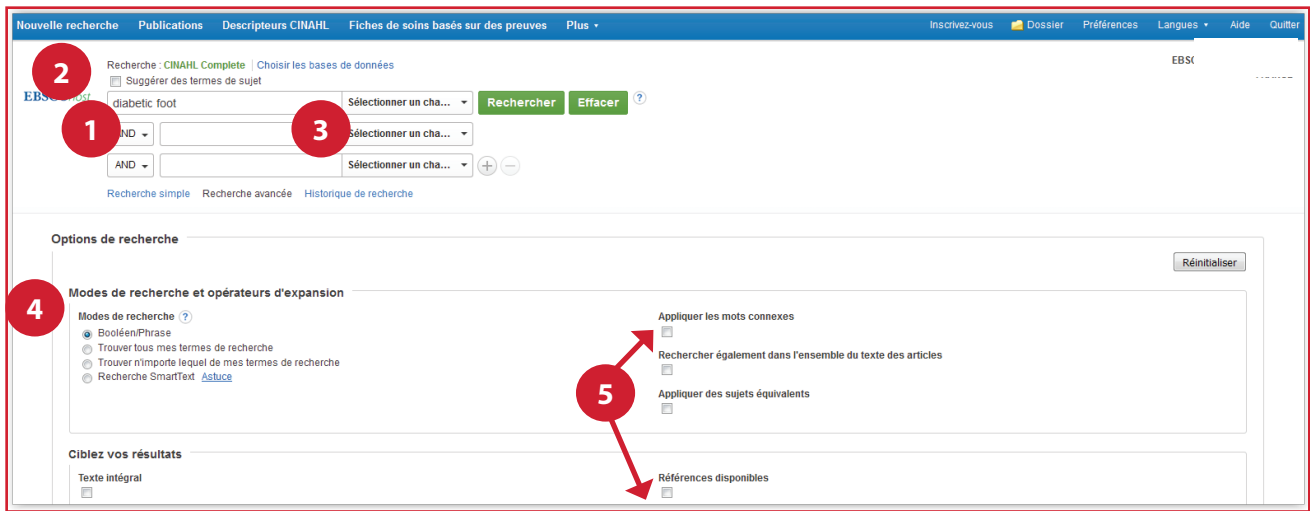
Nouvelle recherche Publications Descripteurs CINAHL Fiches de soins basés sur des preuves Plus ▾ Inscrivez-vous Dossier Préférences Langues ▾ Aide Quitter

2

Recherche : CINAHL Complete | Choisir les bases de données

Suggérer des termes de sujet

EBSCOhost

EBSC

diabetic foot Sélectionner un cha... Rechercher Effacer ?

1

AND Sélectionner un cha...

3

AND Sélectionner un cha...

Recherche simple Recherche avancée Historique de recherche

Options de recherche

Réinitialiser

4

Modes de recherche et opérateurs d'expansion

Modes de recherche ?

Booléen/Phrase

Trouver tous mes termes de recherche

Trouver n'importe lequel de mes termes de recherche

Recherche SmartText Astuce

Appliquer les mots connexes

Rechercher également dans l'ensemble du texte des articles

5

Appliquer des sujets équivalents

Ciblez vos résultats

Texte intégral

Références disponibles